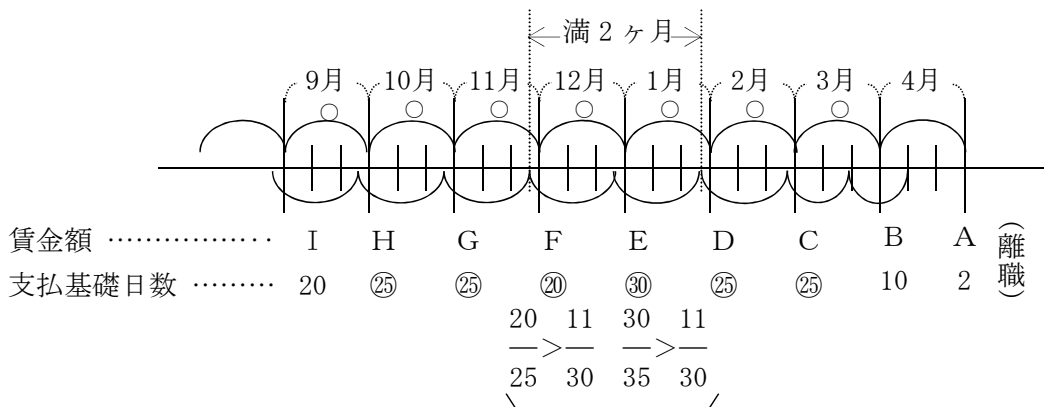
満２ヶ月

9月 10月 11月 12月 1月 2月 3月 4月

○ ○ ○ ○ ○ ○ ○

賃金額 ……………… I H G F E D C B A （離職）

支払基礎日数 ……… 20 ㉕ ㉕ ⑳ ㉚ ㉕ ㉕ 10 2

$\frac{20}{25} > \frac{11}{30}$ $\frac{30}{35} > \frac{11}{30}$